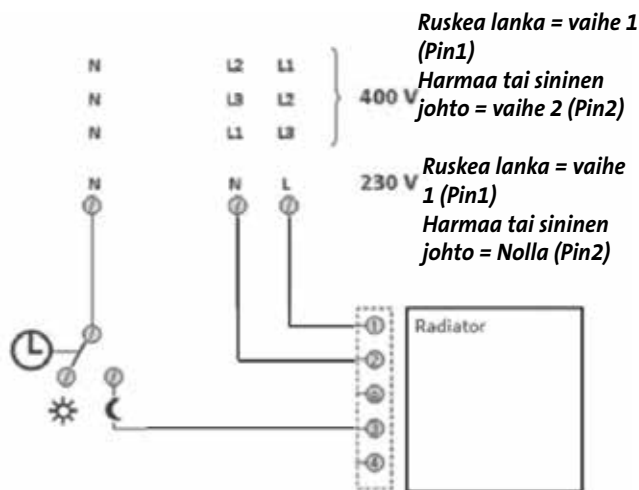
Ruskea lanka = vaihe 1 (Pin1)
Harmaa tai sininen johto = vaihe 2 (Pin2)

| N | L2 | L1 |
|---|---|---|
| N | L3 | L2 |
| N | L1 | L3 |

400 V

N N L

230 V

Ruskea lanka = vaihe 1 (Pin1)
Harmaa tai sininen johto = Nolla (Pin2)

Radiator

1
2
6
3
4